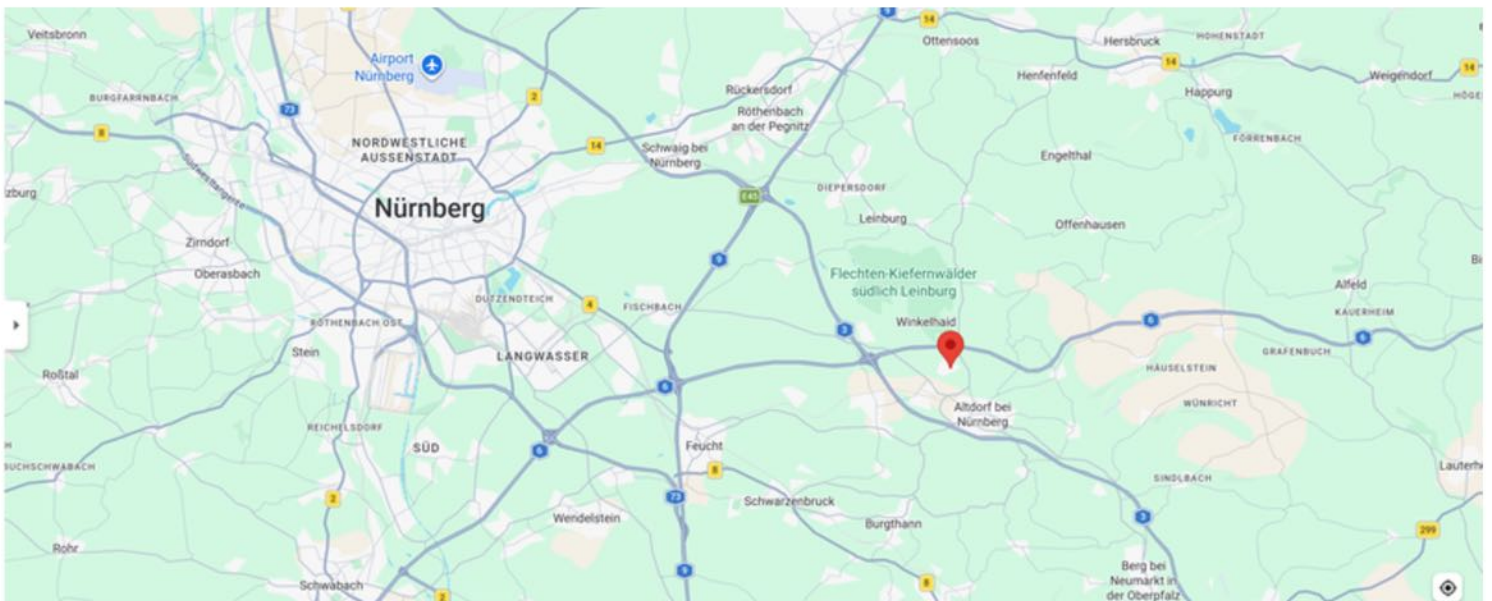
Veitsbronn
Airport Nürnberg
BURGFARRNBACH
8
73
2
NORDWESTLICHE AUSSENSTADT
zburg
Nürnberg
Zirndorf
Oberasbach
RÖTHENBACH OST
Stein
Roßtal
REICHELSDORF
SÜD
SCHWABACH
2
Rohr
Schwabach
2
DUTZENDTEICH
LANGWASSER
4
FISCHBACH
6
6
Feucht
8
73
Wendelstein
9
Schwarzenbruck
Burgthann
8
14
Rückersdorf
Röthenbach an der Pegnitz
Schwaig bei Nürnberg
E45
9
DIEPERSDORF
Leinburg
Flechten-Kiefernwälder südlich Leinburg
3
Winkelhaid
Altdorf bei Nürnberg
14
Ottensoos
Henfenfeld
Hersbruck
HOHENSTADT
14
Happurg
Weigendorf
14
HÖGE
FÖRRENBACH
Engelthal
Offenhausen
Alfeld
KAUERHEIM
Bi
6
6
GRAFENBUCH
HÄUSELSTEIN
WÜNRICHT
SINDLBACH
3
Lauterh
299
Berg bei Neumarkt in der Oberpfalz